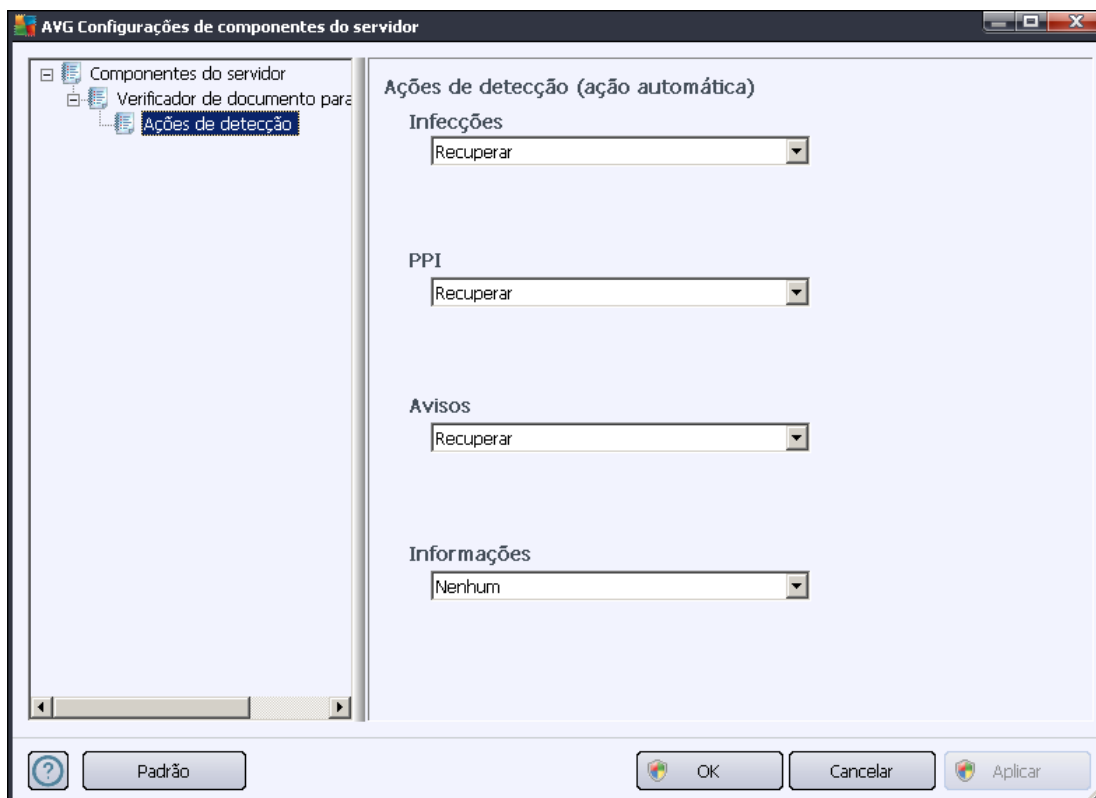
AVG Configurações de componentes do servidor

Componentes do servidor
Verificador de documento para
Ações de detecção

Ações de detecção (ação automática)

Infecções
Recuperar

PPI
Recuperar

Avisos
Recuperar

Informações
Nenhum

?
Padrão
OK
Cancelar
Aplicar